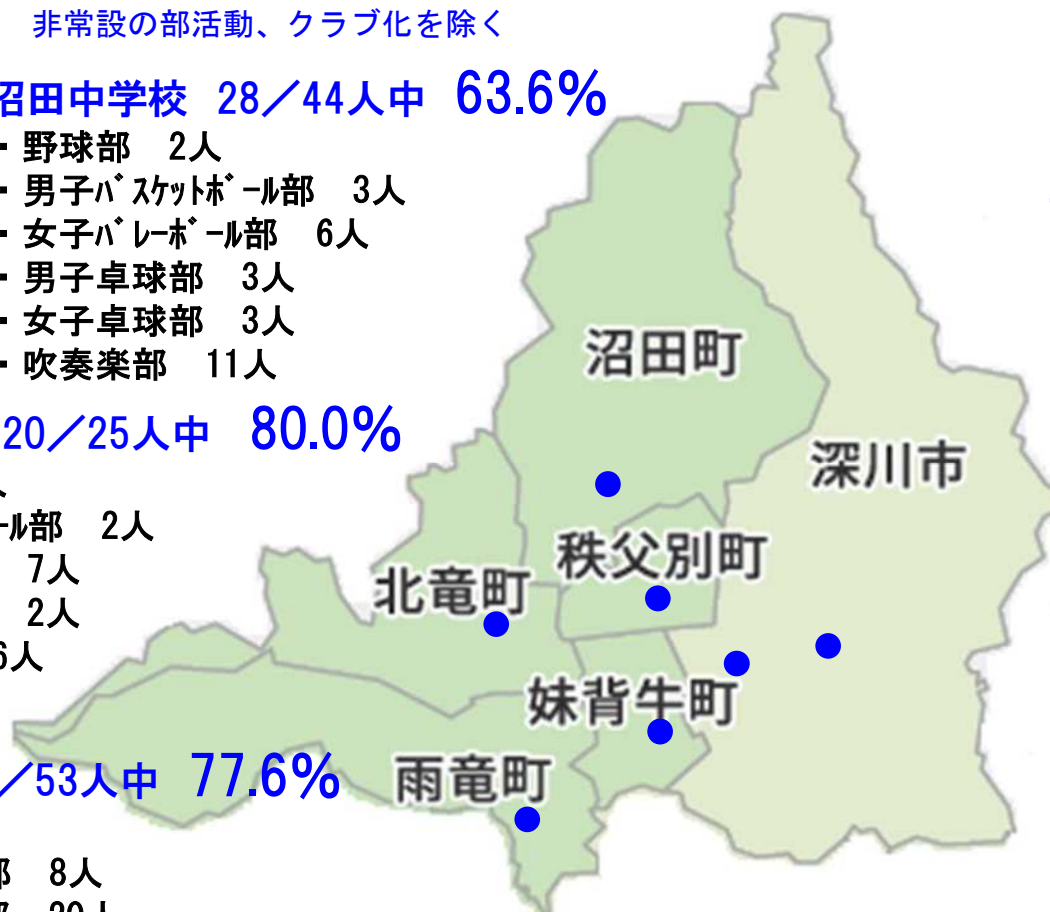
非常設の部活動、クラブ化を除く

沼田中学校　28／44人中　63.6%
・野球部　2人
・男子ﾊﾞｽｹｯﾄﾎﾞｰﾙ部　3人
・女子ﾊﾞﾚｰﾎﾞｰﾙ部　6人
・男子卓球部　3人
・女子卓球部　3人
・吹奏楽部　11人

20／25人中　80.0%
、
ｰﾙ部　2人
7人
2人
6人

／53人中　77.6%
部　8人
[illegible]

沼田町
深川市
秩父別町
北竜町
妹背牛町
雨竜町